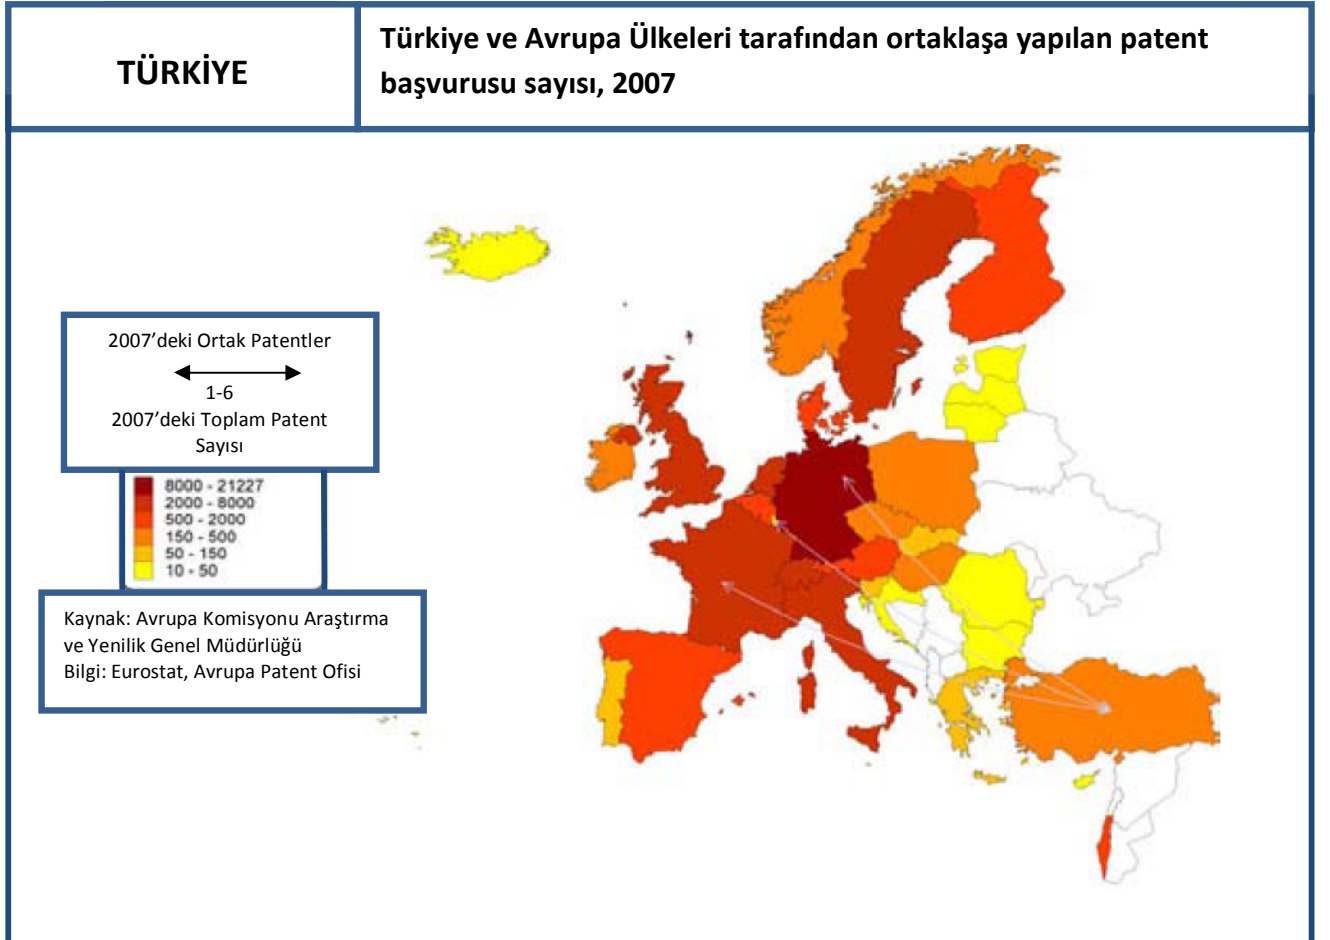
| TÜRKİYE | Türkiye ve Avrupa Ülkeleri tarafından ortaklaşa yapılan patent başvurusu sayısı, 2007 |
|---|---|

2007'deki Ortak Patentler

1-6

2007'deki Toplam Patent Sayısı

8000 - 21227
2000 - 8000
500 - 2000
150 - 500
50 - 150
10 - 50

Kaynak: Avrupa Komisyonu Araştırma ve Yenilik Genel Müdürlüğü
Bilgi: Eurostat, Avrupa Patent Ofisi